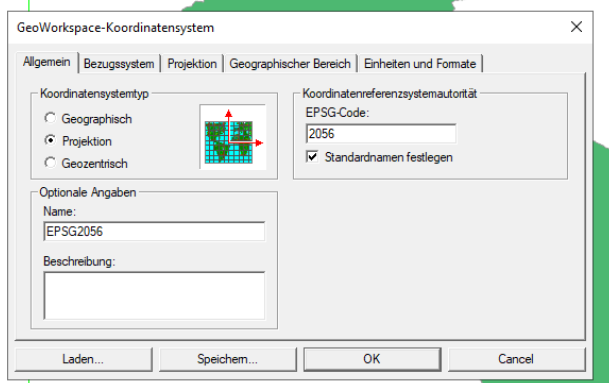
GeoWorkspace-Koordinatensystem

×

Allgemein | Bezugssystem | Projektion | Geographischer Bereich | Einheiten und Formate

Koordinatensystemtyp

Geographisch

Projektion

Geozentrisch

Koordinatenreferenzsystemautorität

EPSG-Code:

2056

Standardnamen festlegen

Optionale Angaben

Name:

EPSG2056

Beschreibung:

Laden...

Speichern...

OK

Cancel